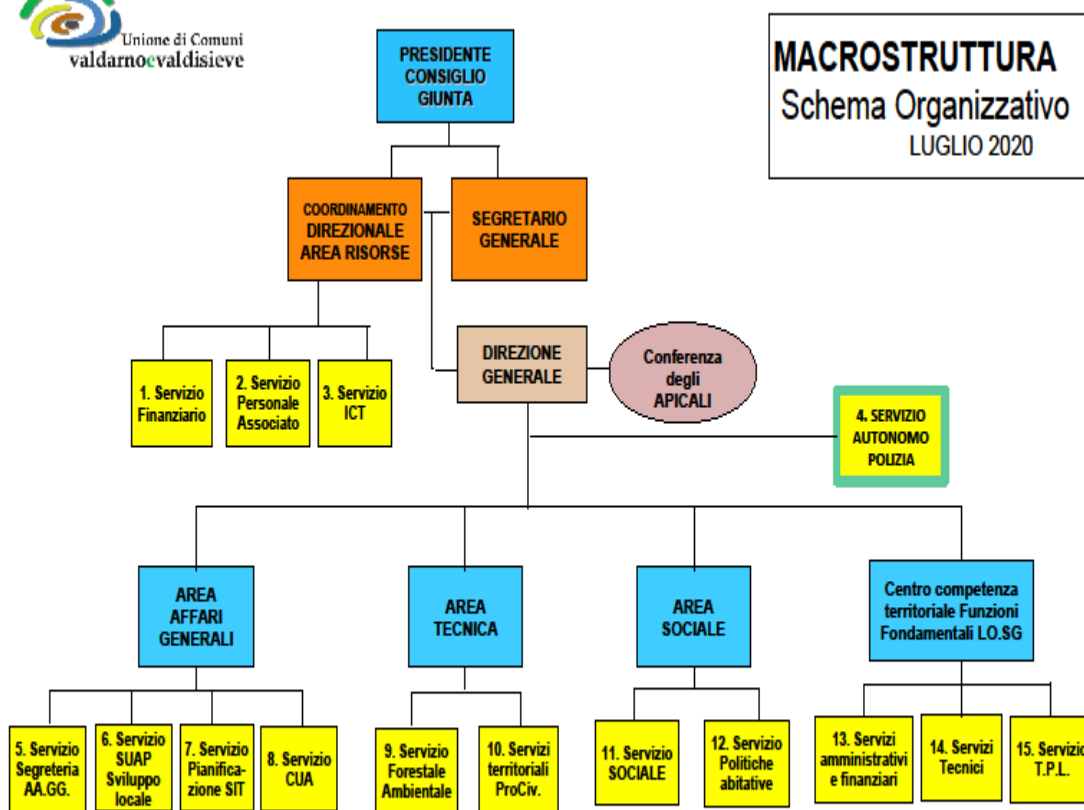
Unione di Comuni
valdarnoevaldisieve

MACROSTRUTTURA
Schema Organizzativo
LUGLIO 2020

PRESIDENTE
CONSIGLIO
GIUNTA

COORDINAMENTO
DIREZIONALE
AREA RISORSE

SEGRETARIO
GENERALE

1. Servizio
Finanziario

2. Servizio
Personale
Associato

3. Servizio
ICT

DIREZIONE
GENERALE

Conferenza
degli
APICALI

4. SERVIZIO
AUTONOMO
POLIZIA

AREA
AFFARI
GENERALI

AREA
TECNICA

AREA
SOCIALE

Centro competenza
territoriale Funzioni
Fondamentali LO.SG

5. Servizio
Segreteria
AA.GG.

6. Servizio
SUAP
Sviluppo
locale

7. Servizio
Pianificazione SIT

8. Servizio
CUA

9. Servizio
Forestale
Ambientale

10. Servizi
territoriali
ProCiv.

11. Servizio
SOCIALE

12. Servizio
Politiche
abitative

13. Servizi
amministrativi
e finanziari

14. Servizi
Tecnici

15. Servizio
T.P.L.